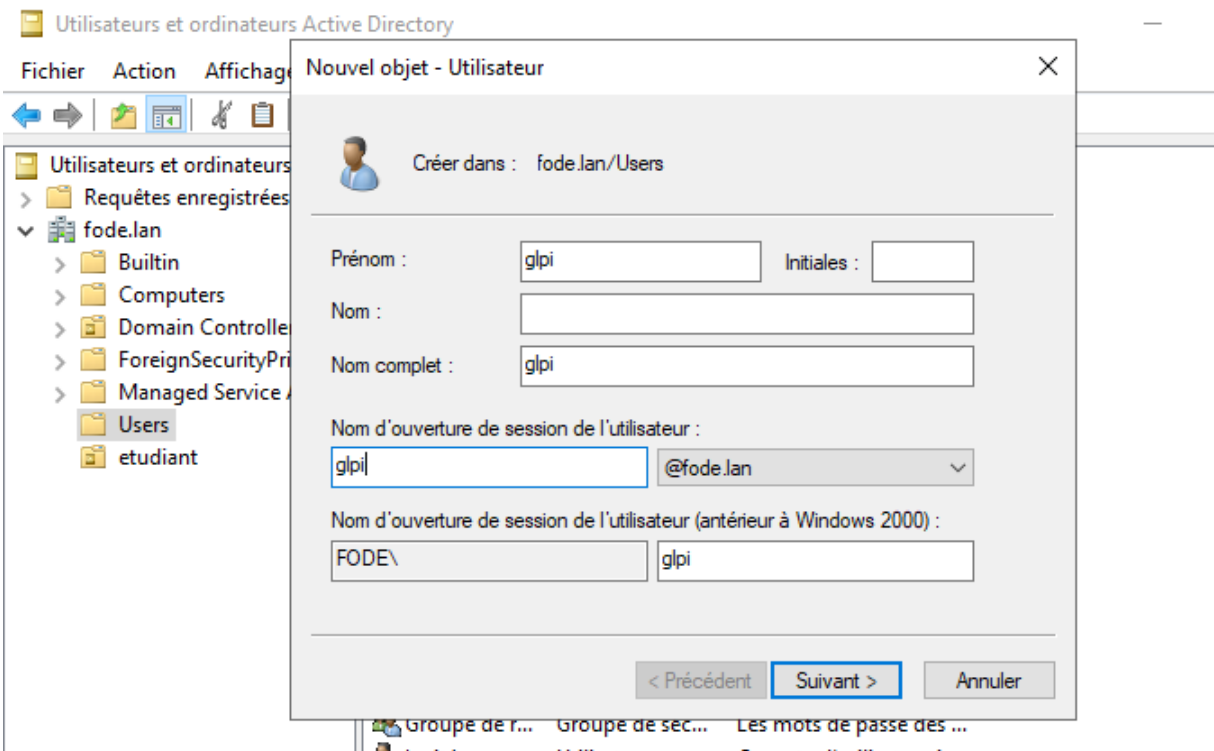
Utilisateurs et ordinateurs Active Directory

Fichier Action Affichage

Utilisateurs et ordinateurs
Requêtes enregistrées
fode.lan
Builtin
Computers
Domain Controlle
ForeignSecurityPri
Managed Service A
Users
etudiant

Groupe de r... Groupe de séc... Les mots de passe des ...

Nouvel objet - Utilisateur

Créer dans : fode.lan/Users

Prénom : glpi
Initiales :
Nom :
Nom complet : glpi

Nom d'ouverture de session de l'utilisateur :
glpi
@fode.lan

Nom d'ouverture de session de l'utilisateur (antérieur à Windows 2000) :
FODE\
glpi

< Précédent Suivant > Annuler